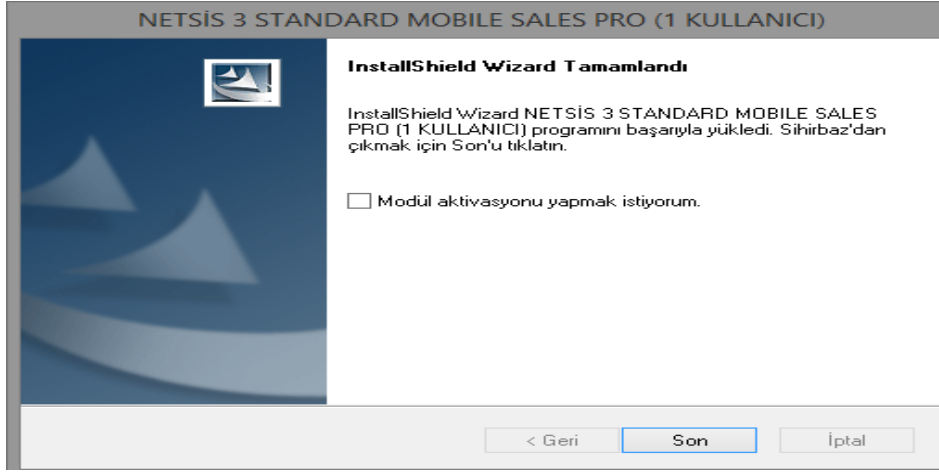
NETSİS 3 STANDARD MOBILE SALES PRO (1 KULLANICI)

InstallShield Wizard Tamamlandı

InstallShield Wizard NETSİS 3 STANDARD MOBILE SALES PRO (1 KULLANICI) programını başarıyla yükledi. Sihirbaz'dan çıkmak için Son'u tıklatın.

Modül aktivasyonu yapmak istiyorum.

< Geri
Son
İptal